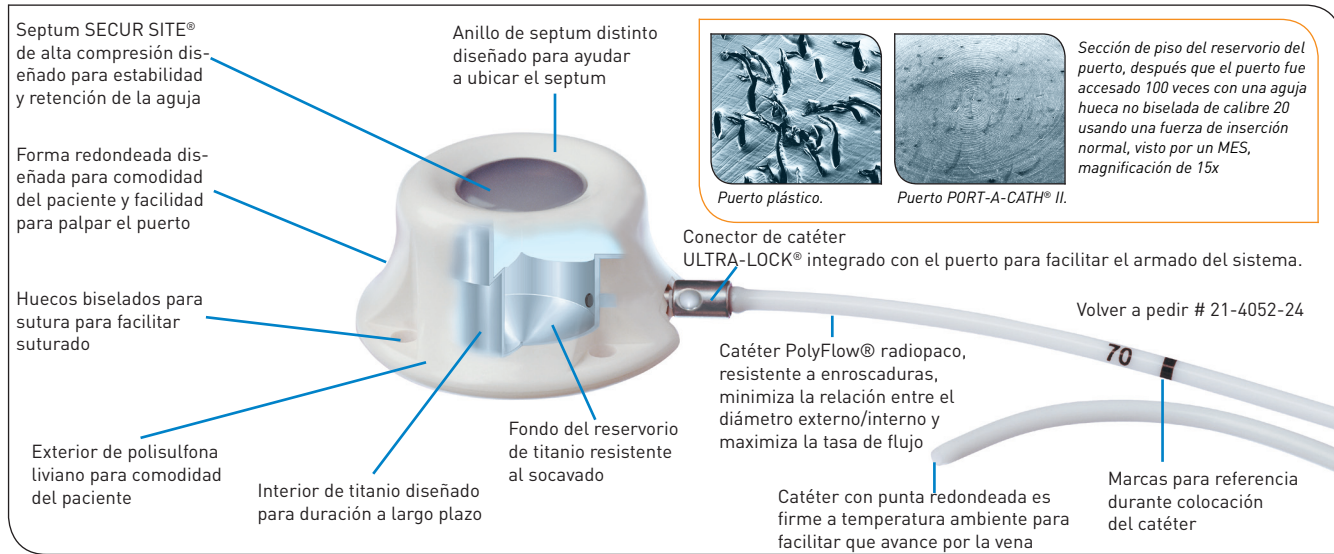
Septum SECUR SITE® de alta compresión diseñado para estabilidad y retención de la aguja

Anillo de septum distinto diseñado para ayudar a ubicar el septum

Puerto plástico.

Puerto PORT-A-CATH® II.

Sección de piso del reservorio del puerto, después que el puerto fue accesado 100 veces con una aguja hueca no biselada de calibre 20 usando una fuerza de inserción normal, visto por un MES, magnificación de 15x

Forma redondeada diseñada para comodidad del paciente y facilidad para palpar el puerto

Conector de catéter ULTRA-LOCK® integrado con el puerto para facilitar el armado del sistema.

Huecos biselados para sutura para facilitar suturado

Volver a pedir # 21-4052-24

70

Catéter PolyFlow® radiopaco, resistente a enroscaduras, minimiza la relación entre el diámetro externo/interno y maximiza la tasa de flujo

Fondo del reservorio de titanio resistente al socavado

Exterior de polisulfona liviano para comodidad del paciente

Interior de titanio diseñado para duración a largo plazo

Catéter con punta redondeada es firme a temperatura ambiente para facilitar que avance por la vena

Marcas para referencia durante colocación del catéter